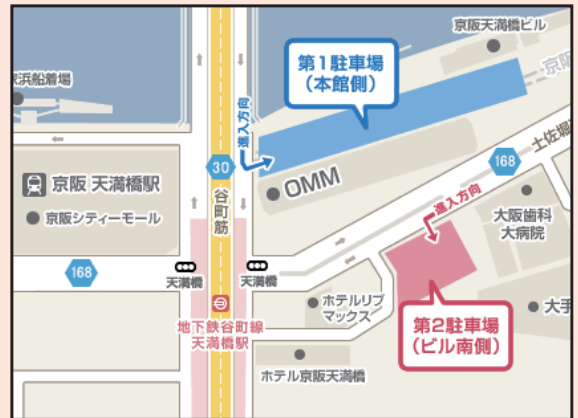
京阪天満橋ビル

京浜船着場

京阪

第1駐車場
(本館側)

進入方向

土佐堀

30

168

京阪 天満橋駅

京阪シティーモール

OMM

谷町筋

進入方向

大阪歯科大病院

168

天満橋

天満橋

ホテルリブマックス

大手

地下鉄谷町線
天満橋駅

第2駐車場
(ビル南側)

ホテル京阪天満橋